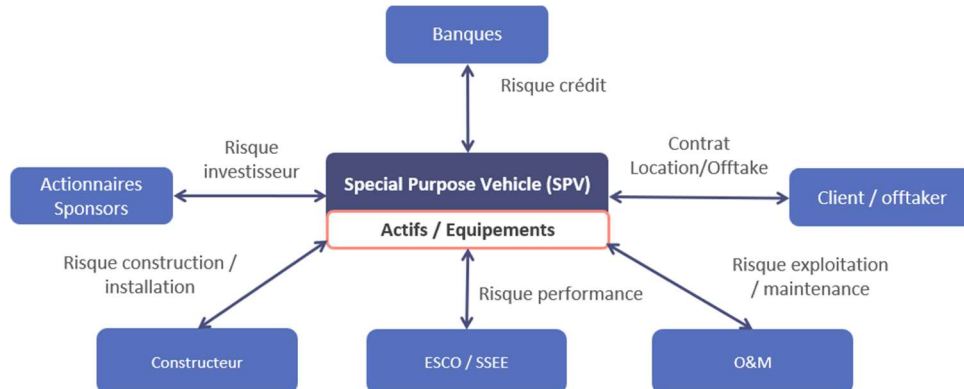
Banques

Risque crédit

Risque investisseur

Contrat Location/Offtake

Actionnaires Sponsors

Special Purpose Vehicle (SPV)

Client / offtaker

Actifs / Equipements

Risque construction / installation

Risque performance

Risque exploitation / maintenance

Constructeur

ESCO / SSEE

O&M